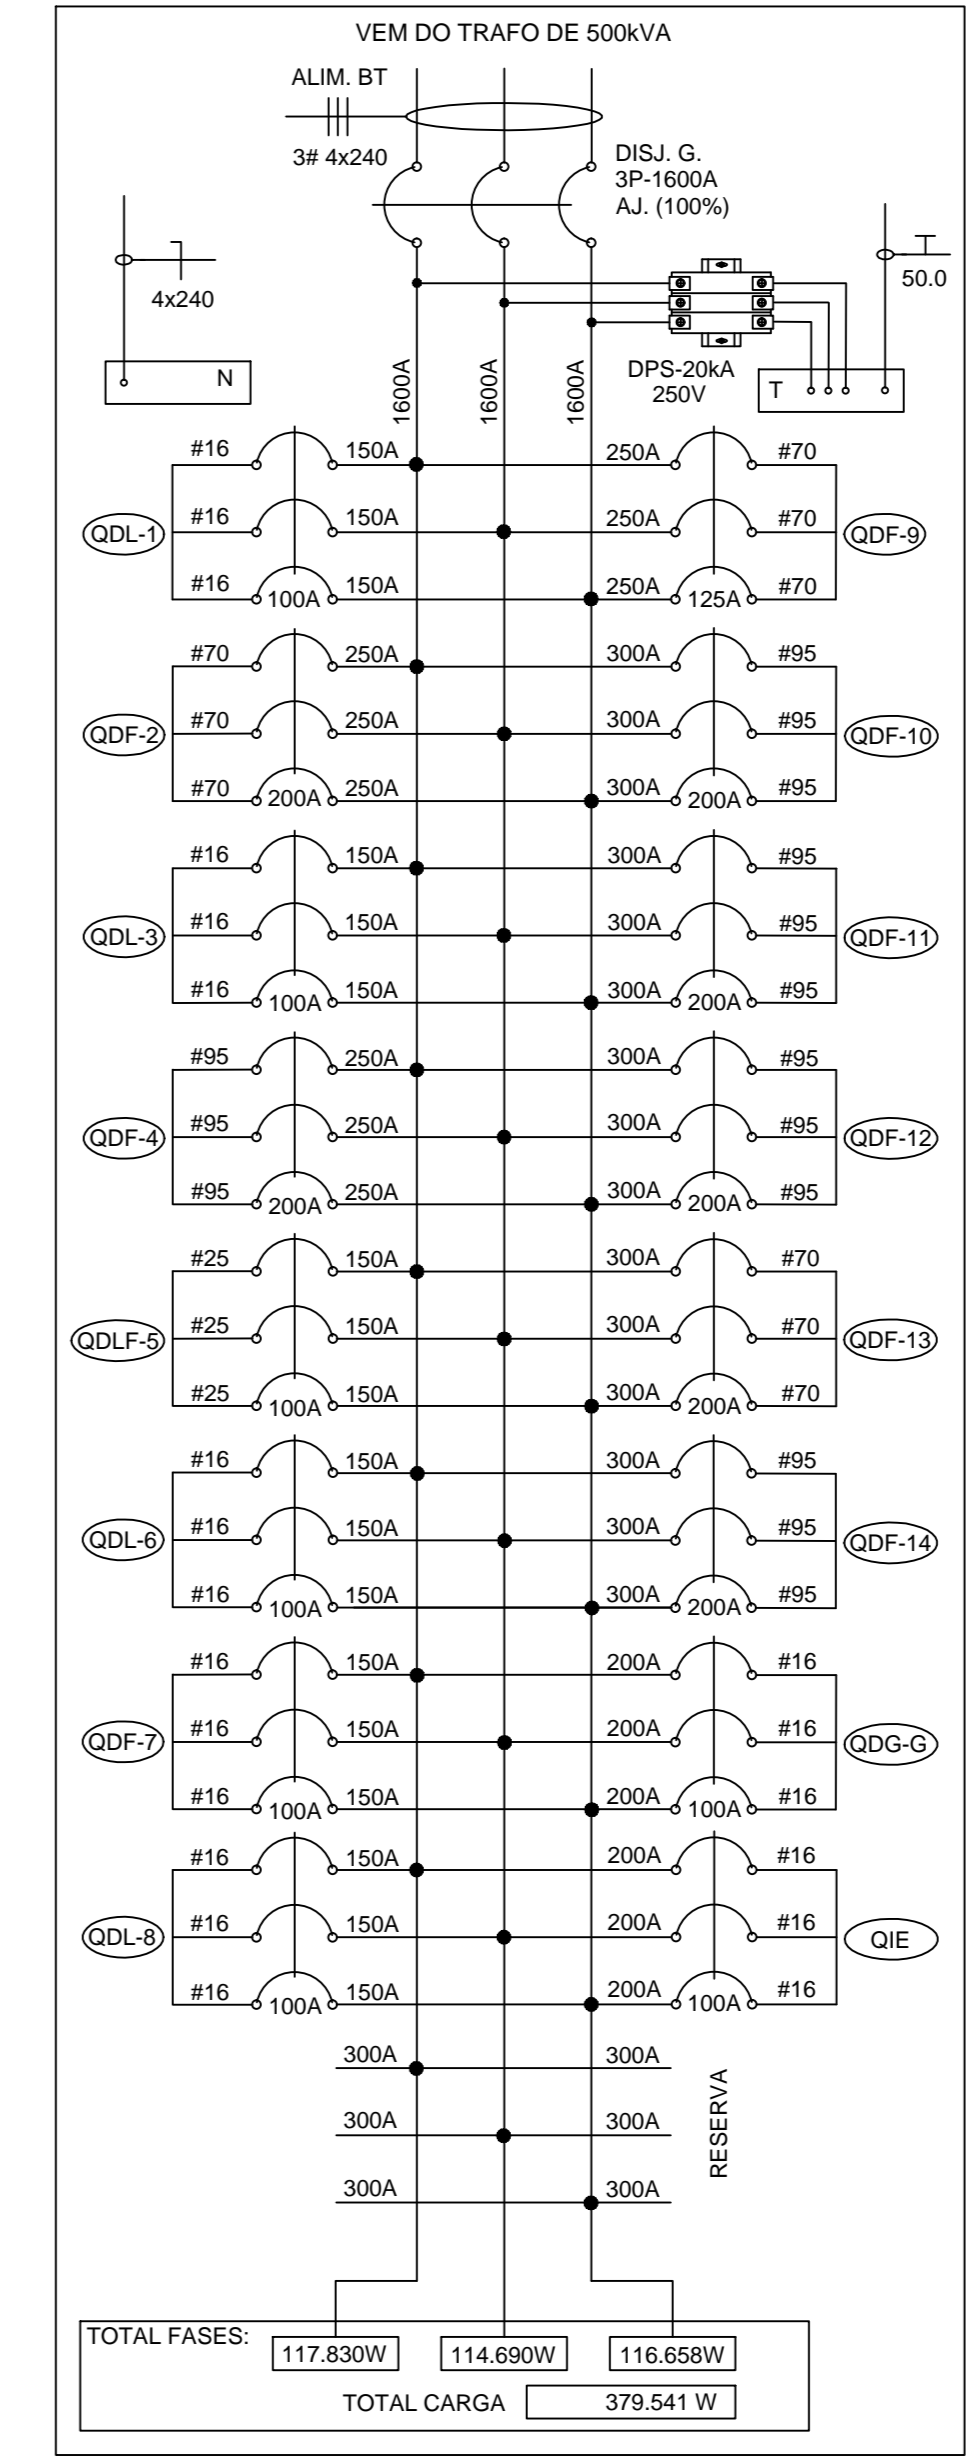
VEM DO TRAFO DE 500kVA

ALIM. BT
3# 4x240
DISJ. G.
3P-1600A
AJ. (100%)

4x240
N
50.0
DPS-20kA
250V
T
1600A
1600A
1600A

#16 150A
#16 150A
#16 100A 150A
QDL-1
250A #70
250A #70
250A 125A #70
QDF-9

#70 250A
#70 250A
#70 200A 250A
QDF-2
300A #95
300A #95
300A 200A #95
QDF-10

#16 150A
#16 150A
#16 100A 150A
QDL-3
300A #95
300A #95
300A 200A #95
QDF-11

#95 250A
#95 250A
#95 200A 250A
QDF-4
300A #95
300A #95
300A 200A #95
QDF-12

#25 150A
#25 150A
#25 100A 150A
QDLF-5
300A #70
300A #70
300A 200A #70
QDF-13

#16 150A
#16 150A
#16 100A 150A
QDL-6
300A #95
300A #95
300A 200A #95
QDF-14

#16 150A
#16 150A
#16 100A 150A
QDF-7
200A #16
200A #16
200A 100A #16
QDG-G

#16 150A
#16 150A
#16 100A 150A
QDL-8
200A #16
200A #16
200A 100A #16
QIE

300A 300A
300A 300A
300A 300A
RESERVA

TOTAL FASES:
117.830W
114.690W
116.658W
TOTAL CARGA
379.541 W